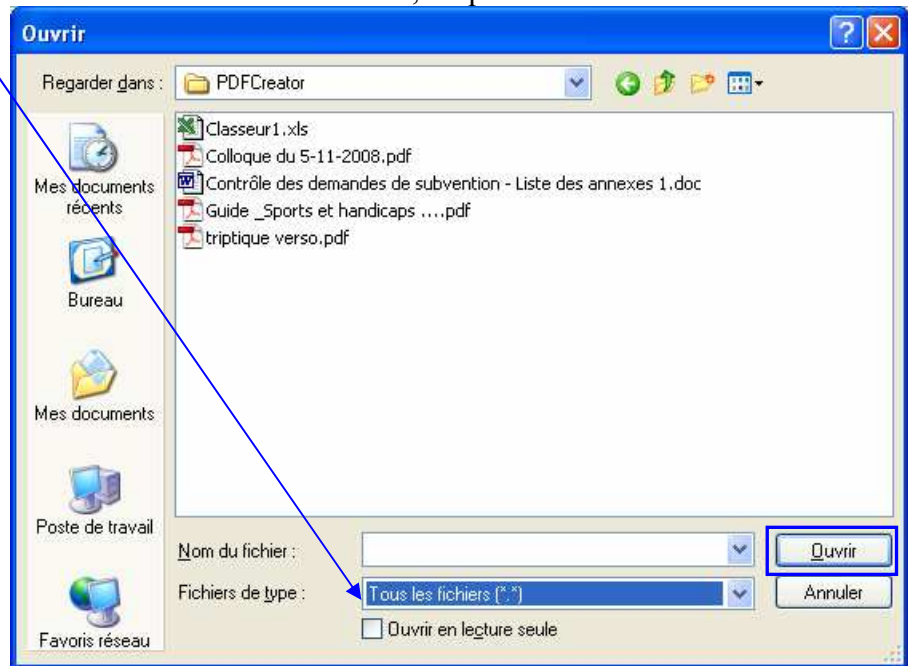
Ouvrir

Regarder dans : PDFCreator

Mes documents récents

Bureau

Mes documents

Poste de travail

Favoris réseau

Classeur1.xls
Colloque du 5-11-2008.pdf
Contrôle des demandes de subvention - Liste des annexes 1.doc
Guide _Sports et handicaps ....pdf
triptique verso.pdf

Nom du fichier :

Fichiers de type : Tous les fichiers (*.*)

Ouvrir en lecture seule

Ouvrir

Annuler